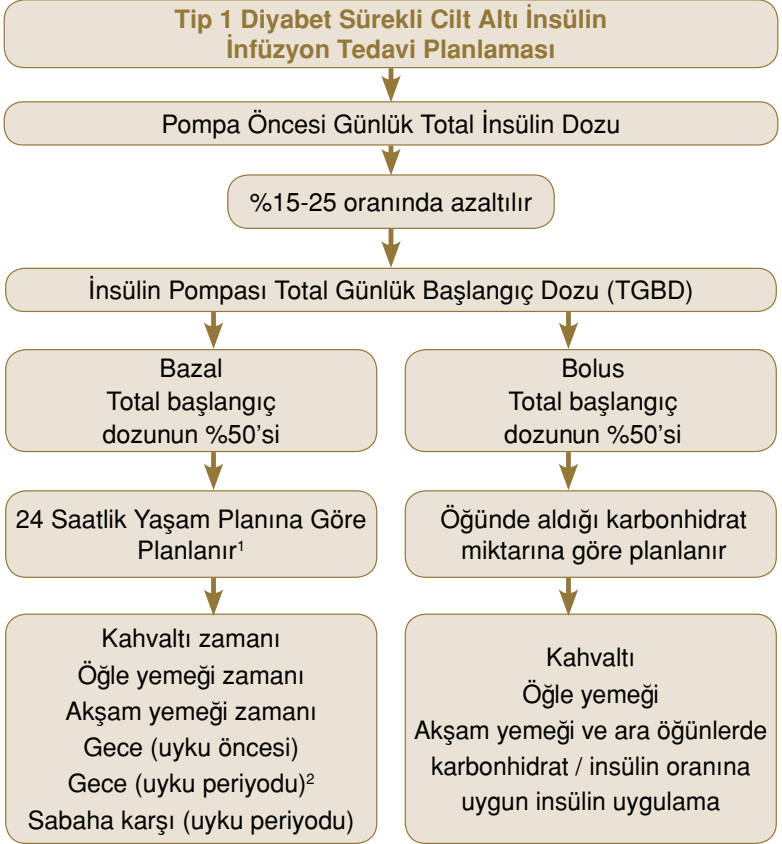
Tip 1 Diyabet Sürekli Cilt Altı İnsülin İnfüzyon Tedavi Planlaması

Pompa Öncesi Günlük Total İnsülin Dozu

%15-25 oranında azaltılır

İnsülin Pompası Total Günlük Başlangıç Dozu (TGBD)

Bazal
Total başlangıç dozunun %50'si

24 Saatlik Yaşam Planına Göre Planlanır$^1$

Kahvaltı zamanı
Öğle yemeği zamanı
Akşam yemeği zamanı
Gece (uyku öncesi)
Gece (uyku periyodu)$^2$
Sabaha karşı (uyku periyodu)

Bolus
Total başlangıç dozunun %50'si

Öğünde aldığı karbonhidrat miktarına göre planlanır

Kahvaltı
Öğle yemeği
Akşam yemeği ve ara öğünlerde karbonhidrat / insülin oranına uygun insülin uygulama